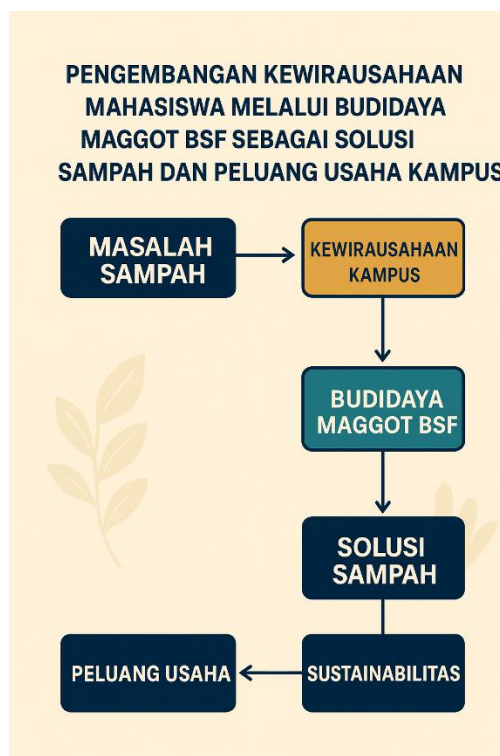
PENGEMBANGAN KEWIRAUSAHAAN MAHASISWA MELALUI BUDIDAYA MAGGOT BSF SEBAGAI SOLUSI SAMPAH DAN PELUANG USAHA KAMPUS

MASALAH SAMPAH

KEWIRAUSAHAAN KAMPUS

BUDIDAYA MAGGOT BSF

SOLUSI SAMPAH

PELUANG USAHA

SUSTAINABILITAS